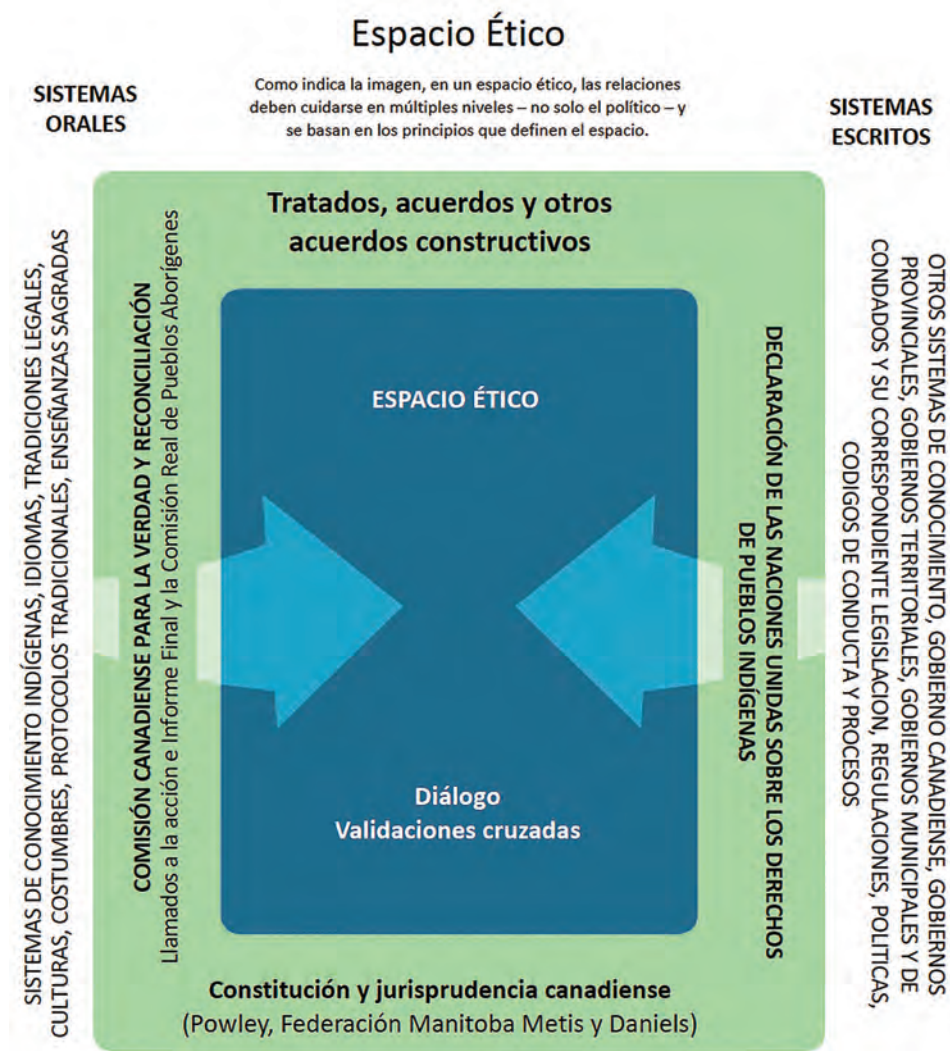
Espacio Ético

SISTEMAS ORALES

Como indica la imagen, en un espacio ético, las relaciones deben cuidarse en múltiples niveles – no solo el político – y se basan en los principios que definen el espacio.

SISTEMAS ESCRITOS

SISTEMAS DE CONOCIMIENTO INDÍGENAS, IDIOMAS, TRADICIONES LEGALES, CULTURAS, COSTUMBRES, PROTOCOLOS TRADICIONALES, ENSEÑANZAS SAGRADAS

Tratados, acuerdos y otros acuerdos constructivos

COMISIÓN CANADIENSE PARA LA VERDAD Y RECONCILIACIÓN
Llamados a la acción e Informe Final y la Comisión Real de Pueblos Aborígenes

ESPACIO ÉTICO

Diálogo
Validaciones cruzadas

DECLARACIÓN DE LAS NACIONES UNIDAS SOBRE LOS DERECHOS DE PUEBLOS INDÍGENAS

Constitución y jurisprudencia canadiense
(Powley, Federación Manitoba Metis y Daniels)

OTROS SISTEMAS DE CONOCIMIENTO, GOBIERNO CANADIENSE, GOBIERNOS PROVINCIALES, GOBIERNOS TERRITORIALES, GOBIERNOS MUNICIPALES Y DE CONDADOS Y SU CORRESPONDIENTE LEGISLACION, REGULACIONES, POLITICAS, CODIGOS DE CONDUCTA Y PROCESOS